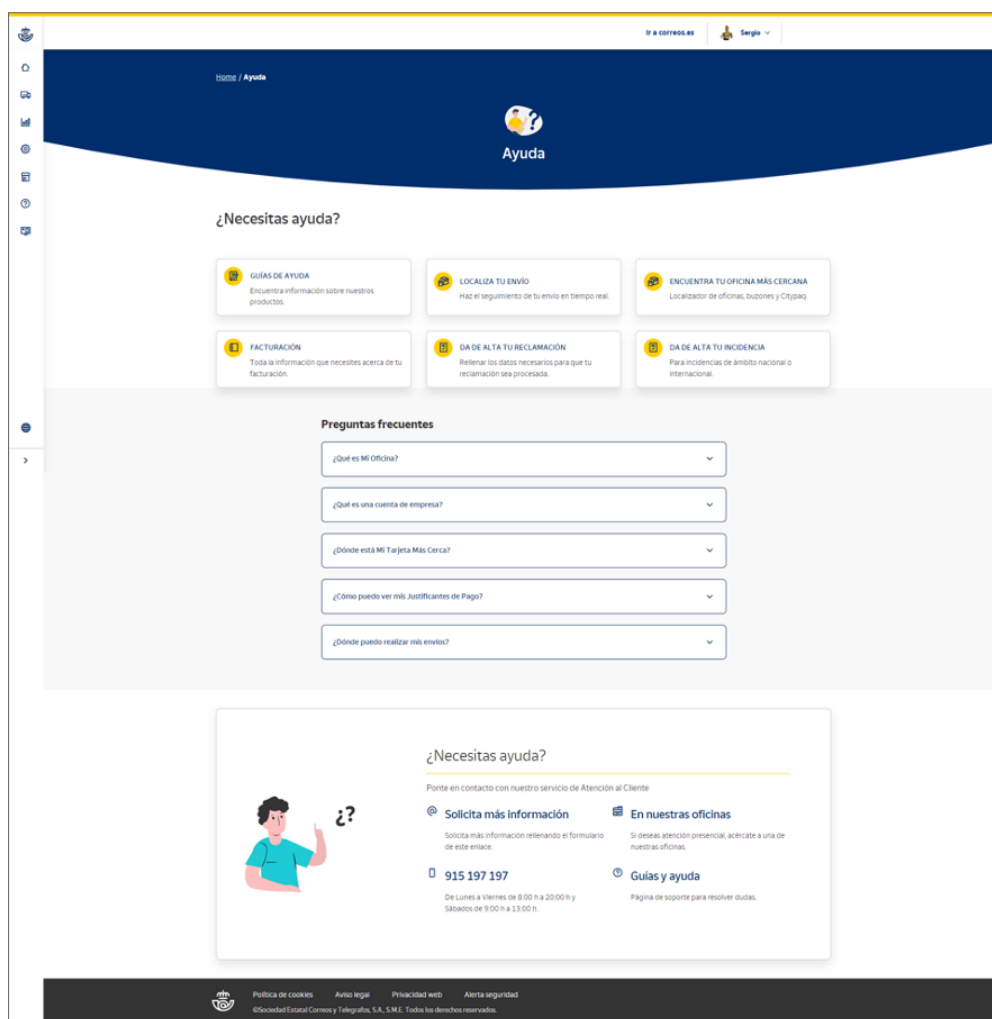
Ir a correos.es

Sergio

Home / Ayuda

Ayuda

¿Necesitas ayuda?

GUÍAS DE AYUDA
Encuentra información sobre nuestros productos.

LOCALIZA TU ENVÍO
Haz el seguimiento de tu envío en tiempo real.

ENCUENTRA TU OFICINA MÁS CERCANA
Localizador de oficinas, buzones y Citypaq.

FACTURACIÓN
Toda la información que necesites acerca de tu facturación.

DA DE ALTA TU RECLAMACIÓN
Rellenar los datos necesarios para que tu reclamación sea procesada.

DA DE ALTA TU INCIDENCIA
Para incidencias de ámbito nacional o internacional.

Preguntas frecuentes

¿Qué es Mi Oficina?

¿Qué es una cuenta de empresa?

¿Dónde está Mi Tarjeta Más Cerca?

¿Cómo puedo ver mis Justificantes de Pago?

¿Dónde puedo realizar mis envíos?

¿?

¿Necesitas ayuda?

Ponte en contacto con nuestro servicio de Atención al Cliente

Solicita más información
Solicita más información rellenando el formulario de este enlace.

En nuestras oficinas
Si deseas atención presencial, acércate a una de nuestras oficinas.

915 197 197
De Lunes a Viernes de 8:00 h a 20:00 h y Sábados de 9:00 h a 13:00 h.

Guías y ayuda
Página de soporte para resolver dudas.

Política de cookies Aviso legal Privacidad web Alerta seguridad
©Sociedad Estatal Correos y Telegrafos, S.A., S.M.E. Todos los derechos reservados.